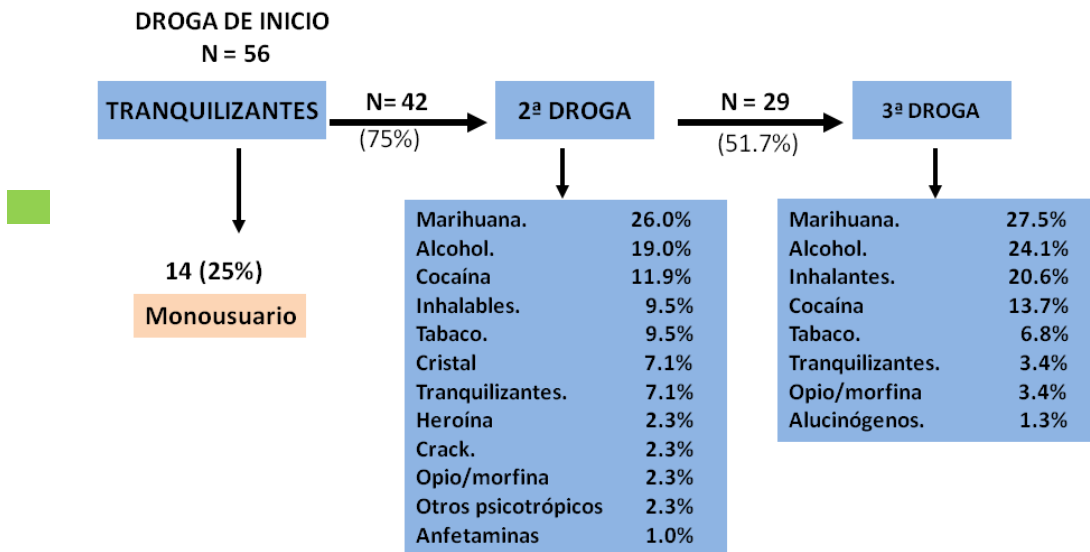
DROGA DE INICIO
N = 56

TRANQUILIZANTES

N= 42
(75%)

2ª DROGA

N = 29
(51.7%)

3ª DROGA

14 (25%)
Monousuario

| | |
|---|---|
| Marihuana. | 26.0% |
| Alcohol. | 19.0% |
| Cocaína | 11.9% |
| Inhalables. | 9.5% |
| Tabaco. | 9.5% |
| Cristal | 7.1% |
| Tranquilizantes. | 7.1% |
| Heroína | 2.3% |
| Crack. | 2.3% |
| Opio/morfina | 2.3% |
| Otros psicotrópicos | 2.3% |
| Anfetaminas | 1.0% |

| | |
|---|---|
| Marihuana. | 27.5% |
| Alcohol. | 24.1% |
| Inhalantes. | 20.6% |
| Cocaína | 13.7% |
| Tabaco. | 6.8% |
| Tranquilizantes. | 3.4% |
| Opio/morfina | 3.4% |
| Alucinógenos. | 1.3% |